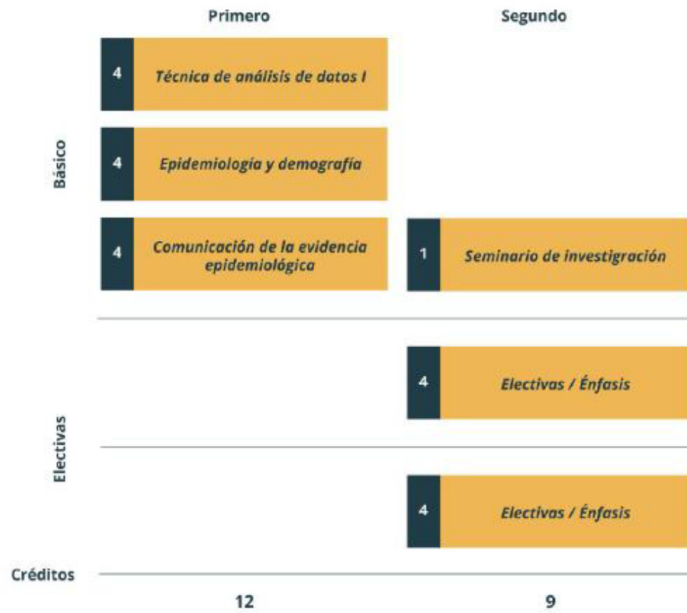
Primero

Segundo

Básico

4 Técnica de análisis de datos I

4 Epidemiología y demografía

4 Comunicación de la evidencia epidemiológica

1 Seminario de investigación

Electivas

4 Electivas / Énfasis

4 Electivas / Énfasis

Créditos

12

9